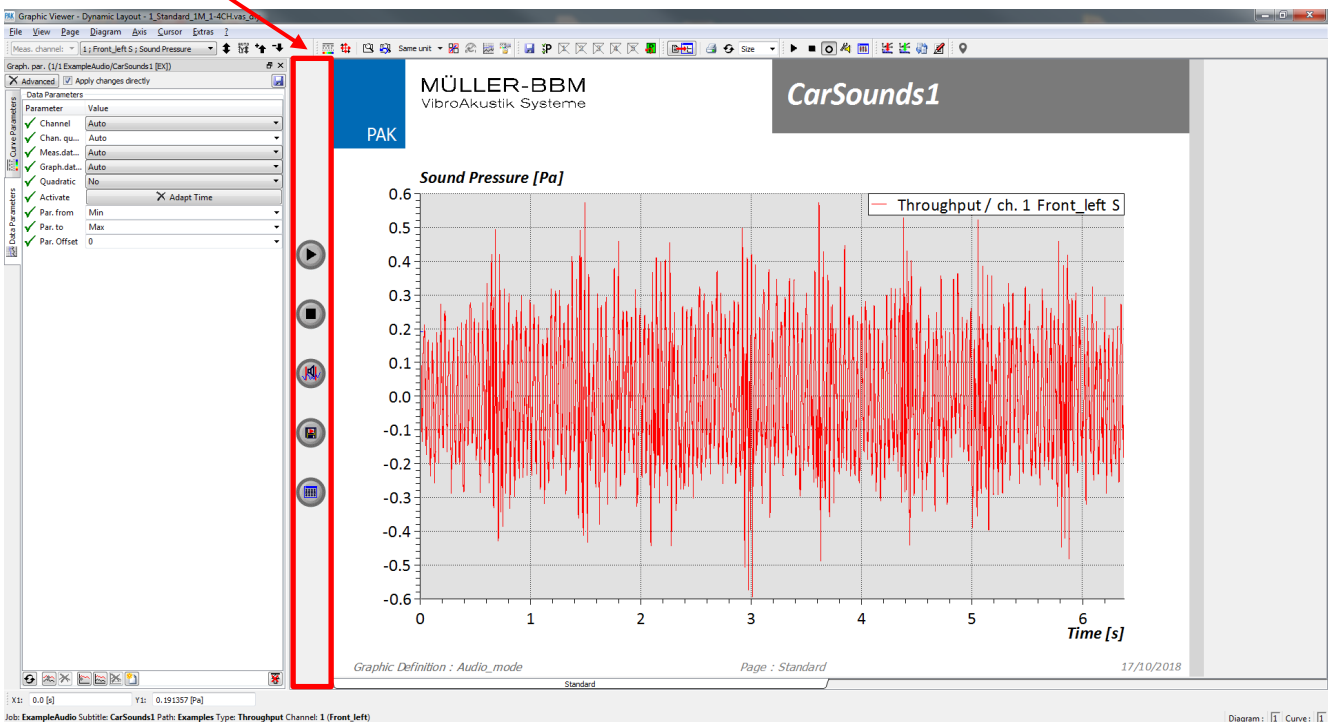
Graphic Viewer - Dynamic Layout - 1_Standard_1M_1-4CH.vas_d

File View Page Diagram Axis Cursor Extras ?

Meas. channel: 1 ; Front_left S ; Sound Pressure

Same unit

Size

Graph. par. (1/1 ExampleAudio/CarSounds1 [EX])

Advanced Apply changes directly

Data Parameters

| Parameter | Value |
|---|---|
| Channel | Auto |
| Chan. qu... | Auto |
| Meas.dat... | Auto |
| Graph.dat... | Auto |
| Quadratic | No |
| Activate | Adapt Time |
| Par. from | Min |
| Par. to | Max |
| Par. Offset | 0 |

Curve Parameters

Data Parameters

MÜLLER-BBM
VibroAkustik Systeme

PAK

CarSounds1

Sound Pressure [Pa]

Throughput / ch. 1 Front_left S

0.6
0.5
0.4
0.3
0.2
0.1
0.0
-0.1
-0.2
-0.3
-0.4
-0.5
-0.6

0 1 2 3 4 5 6

Time [s]

Graphic Definition : Audio_mode

Page : Standard

17/10/2018

Standard

X1: 0.0 [s]

Y1: 0.191357 [Pa]

Job: ExampleAudio Subtitle: CarSounds1 Path: Examples Type: Throughput Channel: 1 (Front_left)

Diagram: 1 Curve: 1